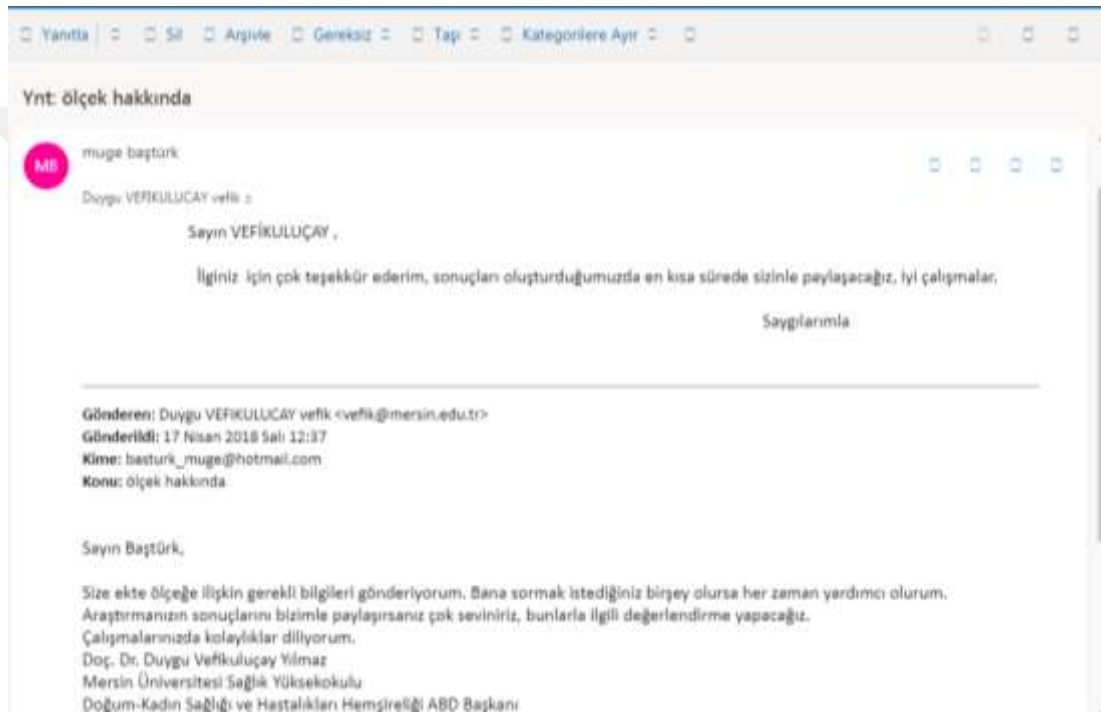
Yanıtla | Sil Arşivle Gereksiz Taşı Kategorilere Ayır

Ynt: ölçek hakkında

MB muge baştürk

Duygu VEFİKULUÇAY vefik ;

Sayın VEFİKULUÇAY ,

İlginiz için çok teşekkür ederim, sonuçları oluşturduğumuzda en kısa sürede sizinle paylaşacağız, iyi çalışmalar.

Saygılarımla

Gönderen: Duygu VEFİKULUCAY vefik <vefik@mersin.edu.tr>
Gönderildi: 17 Nisan 2018 Salı 12:37
Kime: basturk_muge@hotmail.com
Konu: ölçek hakkında

Sayın Baştürk,

Size ekte ölçeğe ilişkin gerekli bilgileri gönderiyorum. Bana sormak istediğiniz birşey olursa her zaman yardımcı olurum.
Araştırmanızın sonuçlarını bizimle paylaşırsanız çok seviniriz, bunlarla ilgili değerlendirme yapacağız.
Çalışmalarınızda kolaylıklar diliyorum.
Doç. Dr. Duygu Vefikuluçay Yılmaz
Mersin Üniversitesi Sağlık Yüksekokulu
Doğum-Kadın Sağlığı ve Hastalıkları Hemşireliği ABD Başkanı